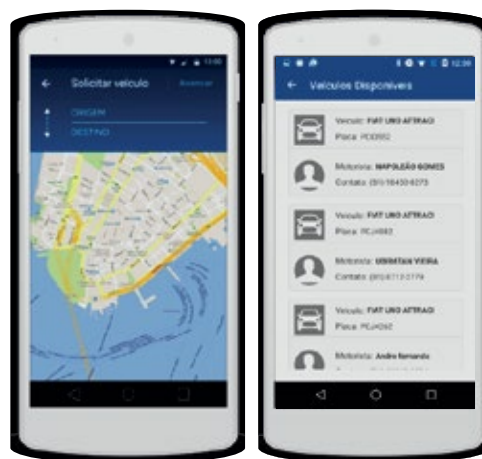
11:00

Solicitar veículo

Avançar

ORIGEM

DESTINO

12:39

Veículos Disponíveis

Veículo: FIAT UNO ATTRACT

Placa: PDD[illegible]

Motorista: NAPOLEÃO GOMES

Contato: (91) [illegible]

Veículo: FIAT UNO ATTRACT

Placa: PDJ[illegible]

Motorista: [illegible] VIEIRA

Contato: (91) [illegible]

Veículo: FIAT UNO ATTRACT

Placa: PDJ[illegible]

Motorista: Andre fernando